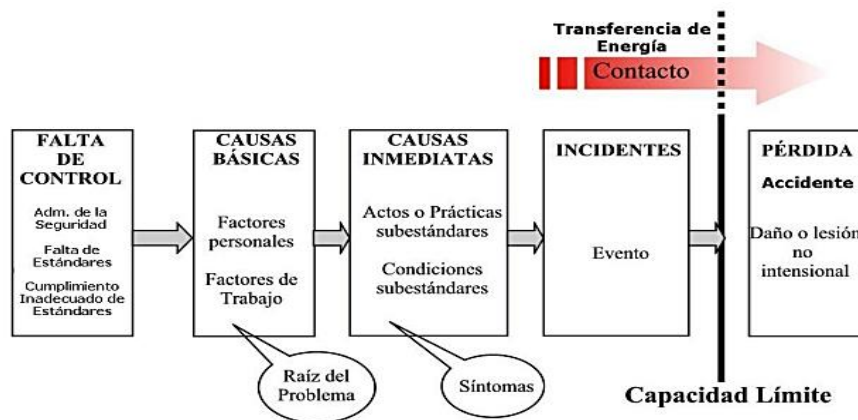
Transferencia de Energía

Contacto

FALTA DE CONTROL

Adm. de la Seguridad

Falta de Estándares

Cumplimiento Inadecuado de Estándares

CAUSAS BÁSICAS

Factores personales

Factores de Trabajo

CAUSAS INMEDIATAS

Actos o Prácticas subestándares

Condiciones subestándares

INCIDENTES

Evento

PÉRDIDA

Accidente

Daño o lesión no intensional

Raíz del Problema

Síntomas

Capacidad Límite